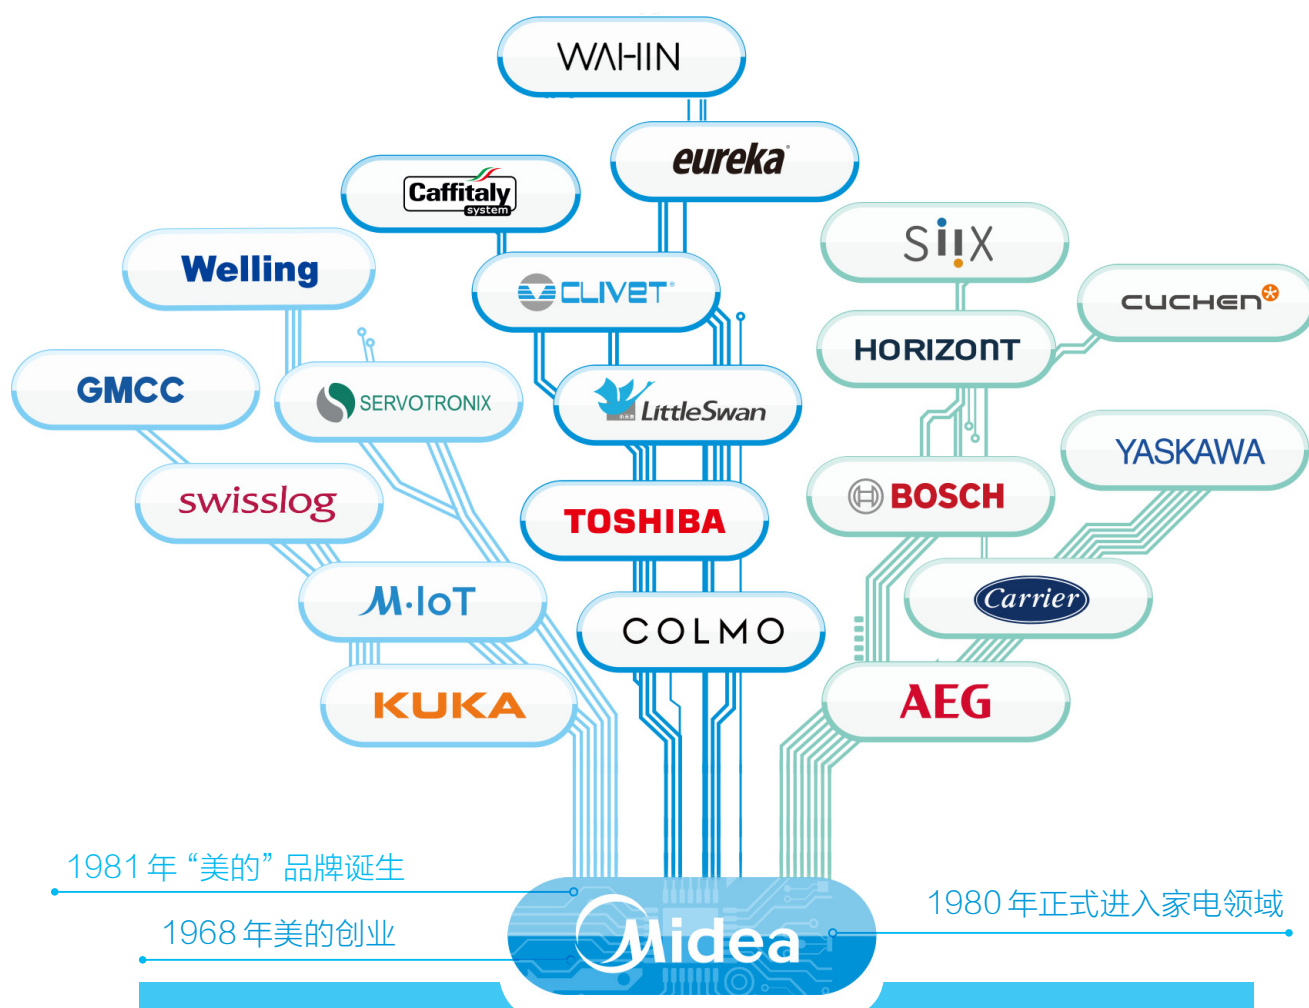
WAHIN

eureka

Caffitaly system

Welling

CLIVET

SIIX

CUCHEN

HORIZONT

GMCC

SERVOTRONIX

LittleSwan

YASKAWA

BOSCH

swisslog

TOSHIBA

Carrier

M·IoT

COLMO

KUKA

AEG

1981 年“美的”品牌诞生

1968 年美的创业

Midea

1980 年正式进入家电领域